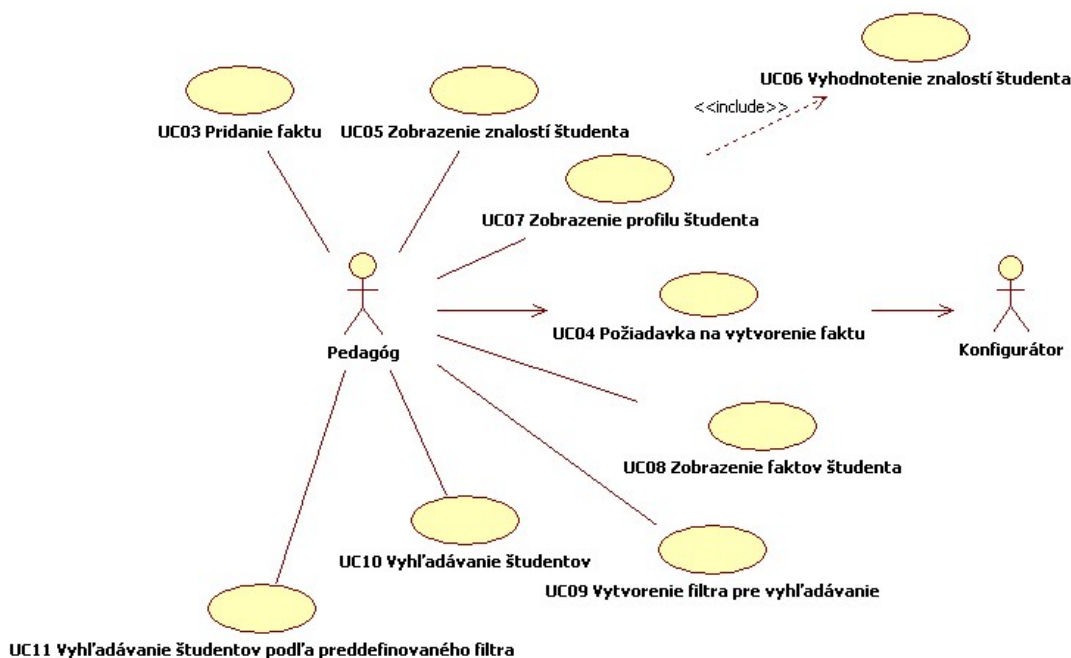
UC06 Vyhodnotenie znalostí študenta

<<include>>

UC03 Pridanie faktu

UC05 Zobrazenie znalostí študenta

UC07 Zobrazenie profilu študenta

Pedagóg

UC04 Požiadavka na vytvorenie faktu

Konfigurátor

UC08 Zobrazenie faktov študenta

UC10 Vyhľadávanie študentov

UC09 Vytvorenie filtra pre vyhľadávanie

UC11 Vyhľadávanie študentov podľa preddefinovaného filtra